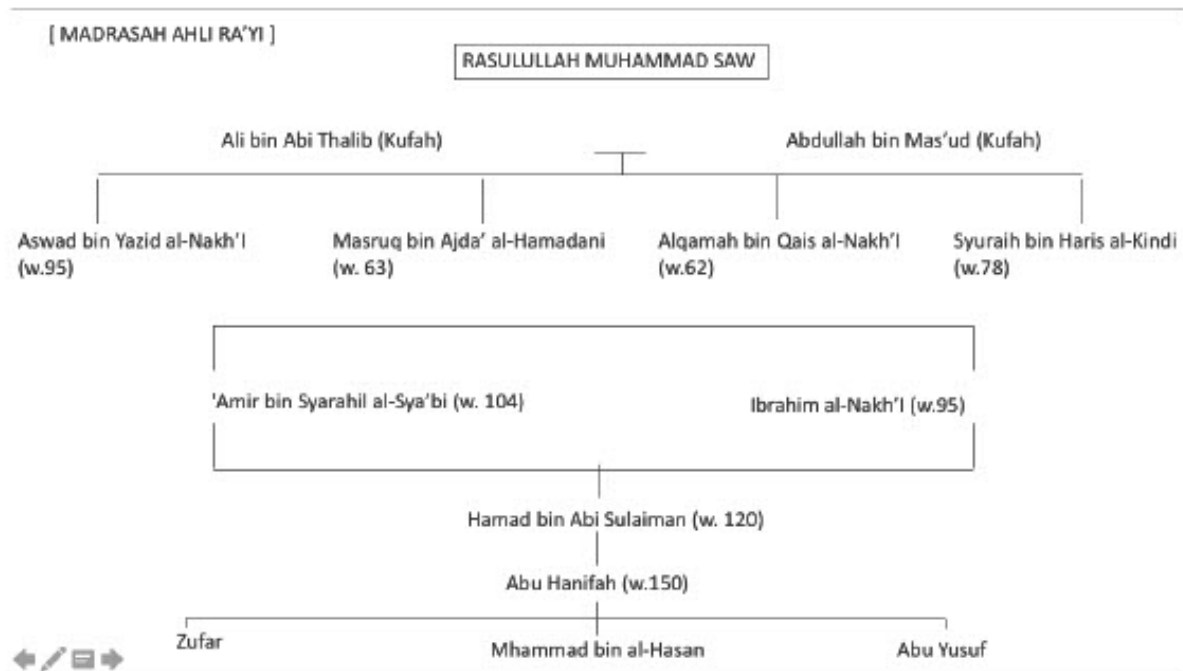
[ MADRASAH AHLI RA'YI ]

RASULULLAH MUHAMMAD SAW

Ali bin Abi Thalib (Kufah)

Abdullah bin Mas'ud (Kufah)

Aswad bin Yazid al-Nakh'I (w.95)

Masruq bin Ajda' al-Hamadani (w. 63)

Alqamah bin Qais al-Nakh'I (w.62)

Syuraih bin Haris al-Kindi (w.78)

'Amir bin Syarahil al-Sya'bi (w. 104)

Ibrahim al-Nakh'I (w.95)

Hamad bin Abi Sulaiman (w. 120)

Abu Hanifah (w.150)

Zufar

Mhammad bin al-Hasan

Abu Yusuf